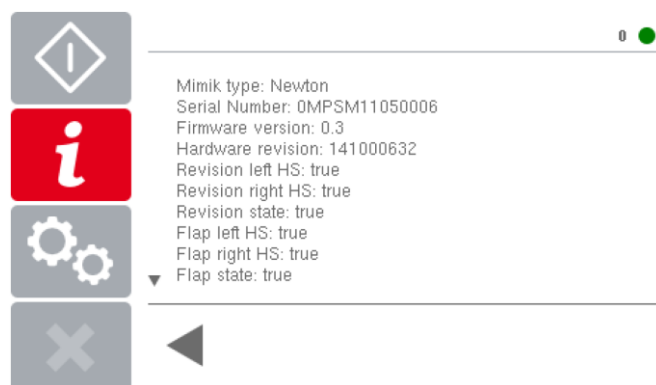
0

i

Mimik type: Newton
Serial Number: 0MPSM11050006
Firmware version: 0.3
Hardware revision: 141000632
Revision left HS: true
Revision right HS: true
Revision state: true
Flap left HS: true
Flap right HS: true
Flap state: true